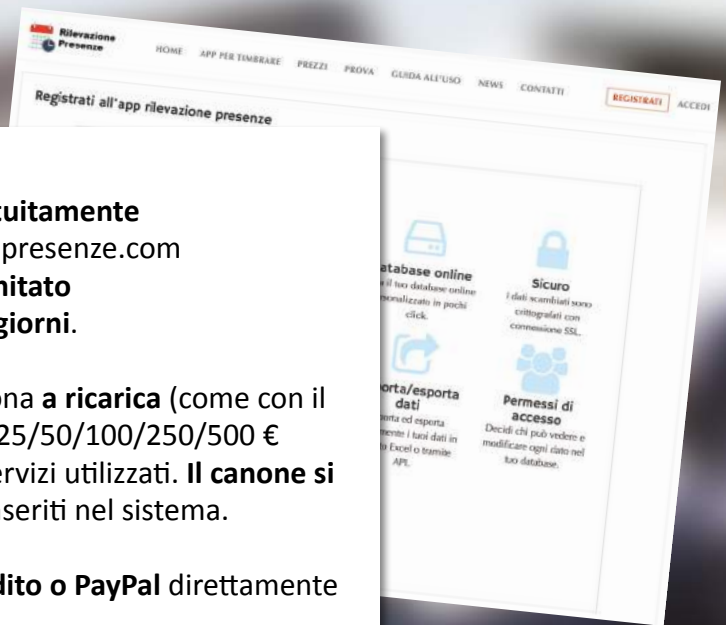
Rilevazione Presenze

HOME APP PER TIMBRARE PREZZI PROVA GUIDA ALL'USO NEWS CONTATTI REGISTRATI ACCEDI

Registrati all'app rilevazione presenze

atabase online
il tuo database online
onalizzato in pochi
click.

Sicuro
I dati scambiati sono
crittografati con
connessione SSL.

orta/esporta
dati
porta ed esporta
mente i tuoi dati in
o Excel o tramite
API.

Permessi di
accesso
Decidi chi può vedere e
modificare ogni dato nel
tuo database.

cuitamente
presenze.com
nitato
giorni.

ona a ricarica (come con il
25/50/100/250/500 €
ervizi utilizzati. Il canone si
seriti nel sistema.

dito o PayPal direttamente